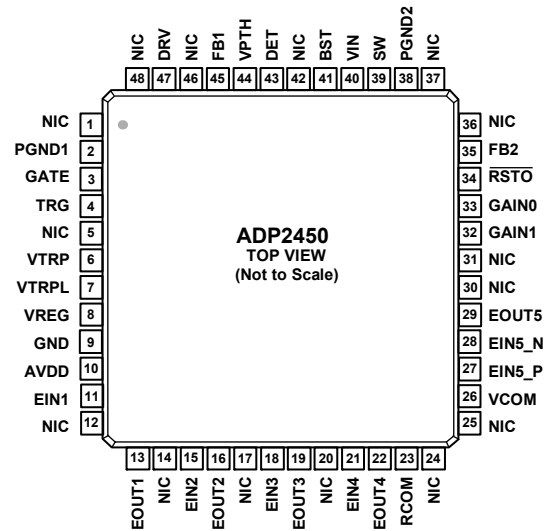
NIC 48
DRV 47
NIC 46
FB1 45
VPTH 44
DET 43
NIC 42
BST 41
VIN 40
SW 39
PGND2 38
NIC 37

NIC 1
PGND1 2
GATE 3
TRG 4
NIC 5
VTRP 6
VTRPL 7
VREG 8
GND 9
AVDD 10
EIN1 11
NIC 12

ADP2450
TOP VIEW
(Not to Scale)

36 NIC
35 FB2
34 $\overline{\text{RSTO}}$
33 GAIN0
32 GAIN1
31 NIC
30 NIC
29 EOUT5
28 EIN5_N
27 EIN5_P
26 VCOM
25 NIC

13 EOUT1
14 NIC
15 EIN2
16 EOUT2
17 NIC
18 EIN3
19 EOUT3
20 NIC
21 EIN4
22 EOUT4
23 RCOM
24 NIC